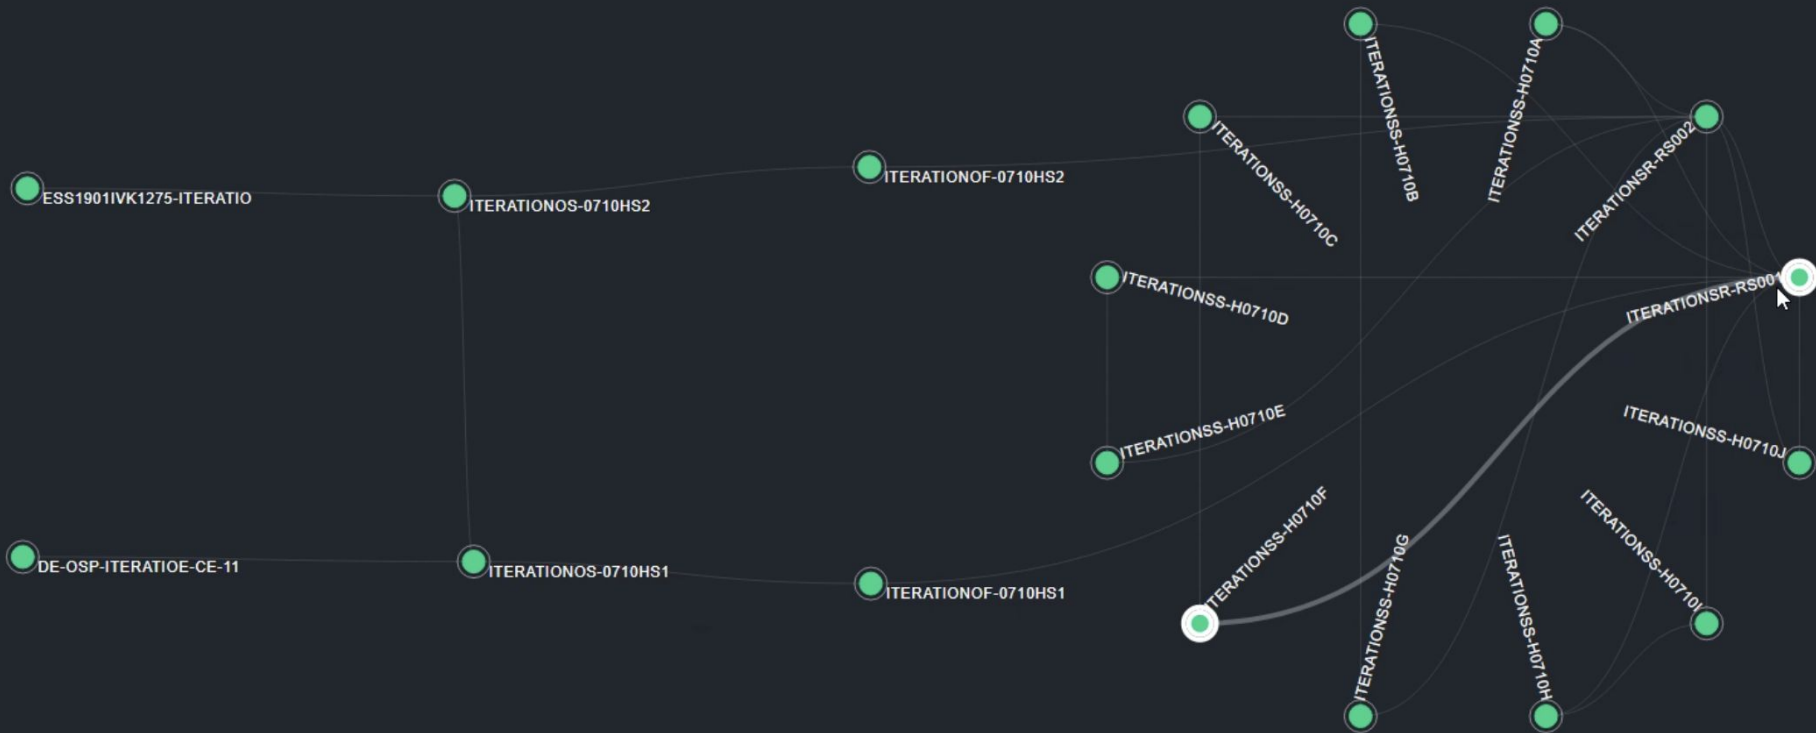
ESS1901IVK1275-ITERATIO
ITERATIONOS-0710HS2
ITERATIONOF-0710HS2
ITERATIONSS-H0710C
ITERATIONSS-H0710B
ITERATIONSS-H0710A
ITERATIONSR-RS002
ITERATIONSS-H0710D
ITERATIONSR-RS001
ITERATIONSS-H0710E
ITERATIONSS-H0710J
DE-OSP-ITERATIOE-CE-11
ITERATIONOS-0710HS1
ITERATIONOF-0710HS1
ITERATIONSS-H0710F
ITERATIONSS-H0710G
ITERATIONSS-H0710H
ITERATIONSS-H0710I